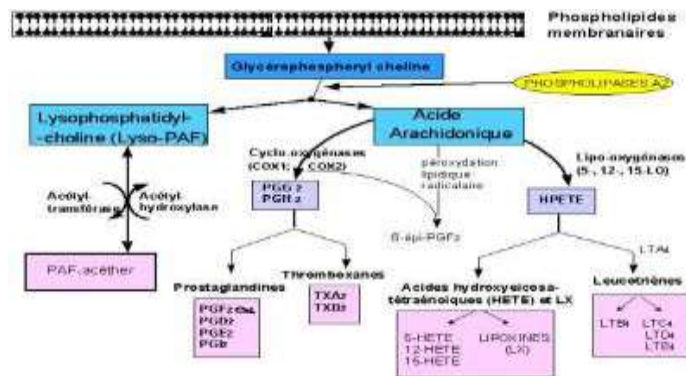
Phospholipides membranaires

Glycérophosphoryl choline

PHOSPHOLIPASES A2

Lysophosphatidyl-choline (Lyso-PAF)

Acide Arachidonique

Cyclo-oxygénases (COX1; COX2)

péroxydation lipidique radicalaire

Lipo-oxygénases (5-, 12-, 15-LO)

Acétyl-transférase

Acétyl-hydroxylase

PGG 2
PGH 2

HPETE

8-épi-PGF2

LTA4

PAF-acéther

Prostaglandines

Thromboxanes

Acides hydroxyeicosa-tétraénoïques (HETE) et LX

Leucotriènes

PGF2α
PGD2
PGE2
PGI2

TXA2
TXB2

5-HETE
12-HETE
15-HETE

LIPOXINES (LX)

LTB4

LTC4
LTD4
LTE4